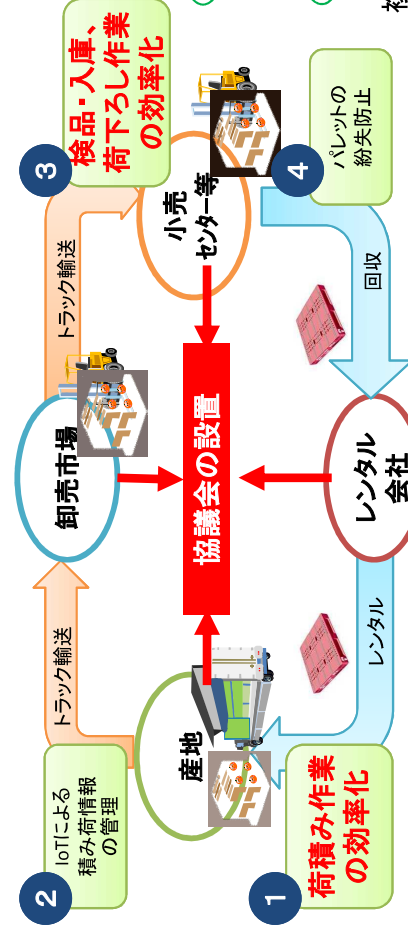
3
検品・入庫、荷下ろし作業の効率化

4
パレットの紛失防止

小売センター等

トラック輸送

回収

卸売市場

協議会の設置

レンタル会社

トラック輸送

レンタル

2
IoTによる積み荷情報の管理

産地

1
荷積み作業の効率化